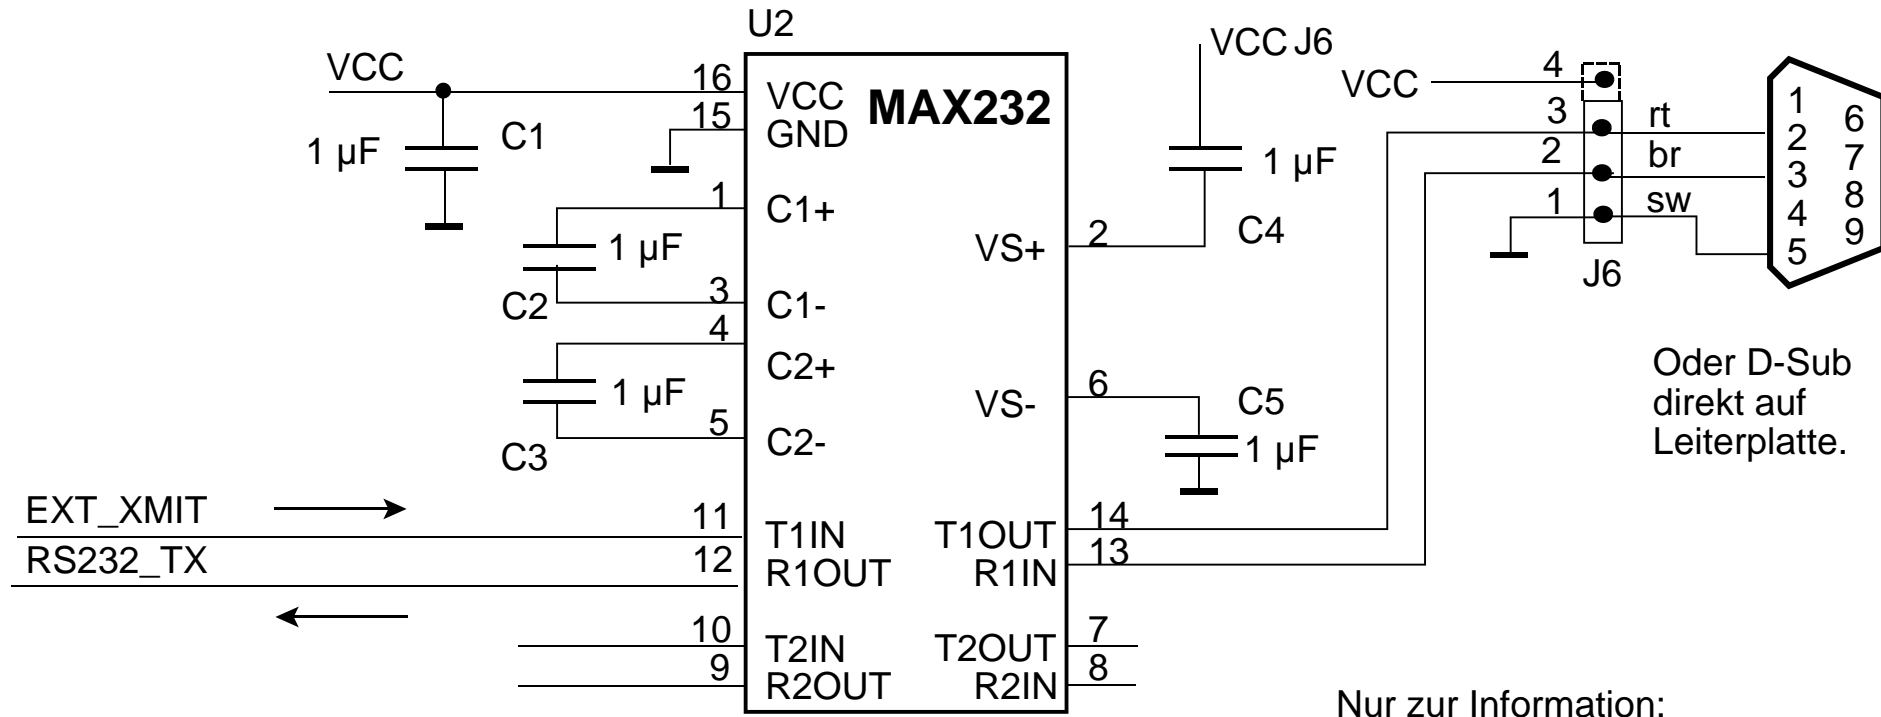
U2
VCC
16
VCC
MAX232
15
GND
1 µF
C1
1
C1+
1 µF
C2
3
C1-
4
C2+
1 µF
C3
5
C2-
VS+
2
VS-
6
VCC J6
1 µF
C4
C5
1 µF
VCC
4
3
rt
2
br
1
sw
J6
1
2
3
4
5
6
7
8
9
Oder D-Sub direkt auf Leiterplatte.
EXT_XMIT
RS232_TX
11
T1IN
12
R1OUT
T1OUT
14
R1IN
13
10
T2IN
9
R2OUT
T2OUT
7
R2IN
8
Nur zur Information: